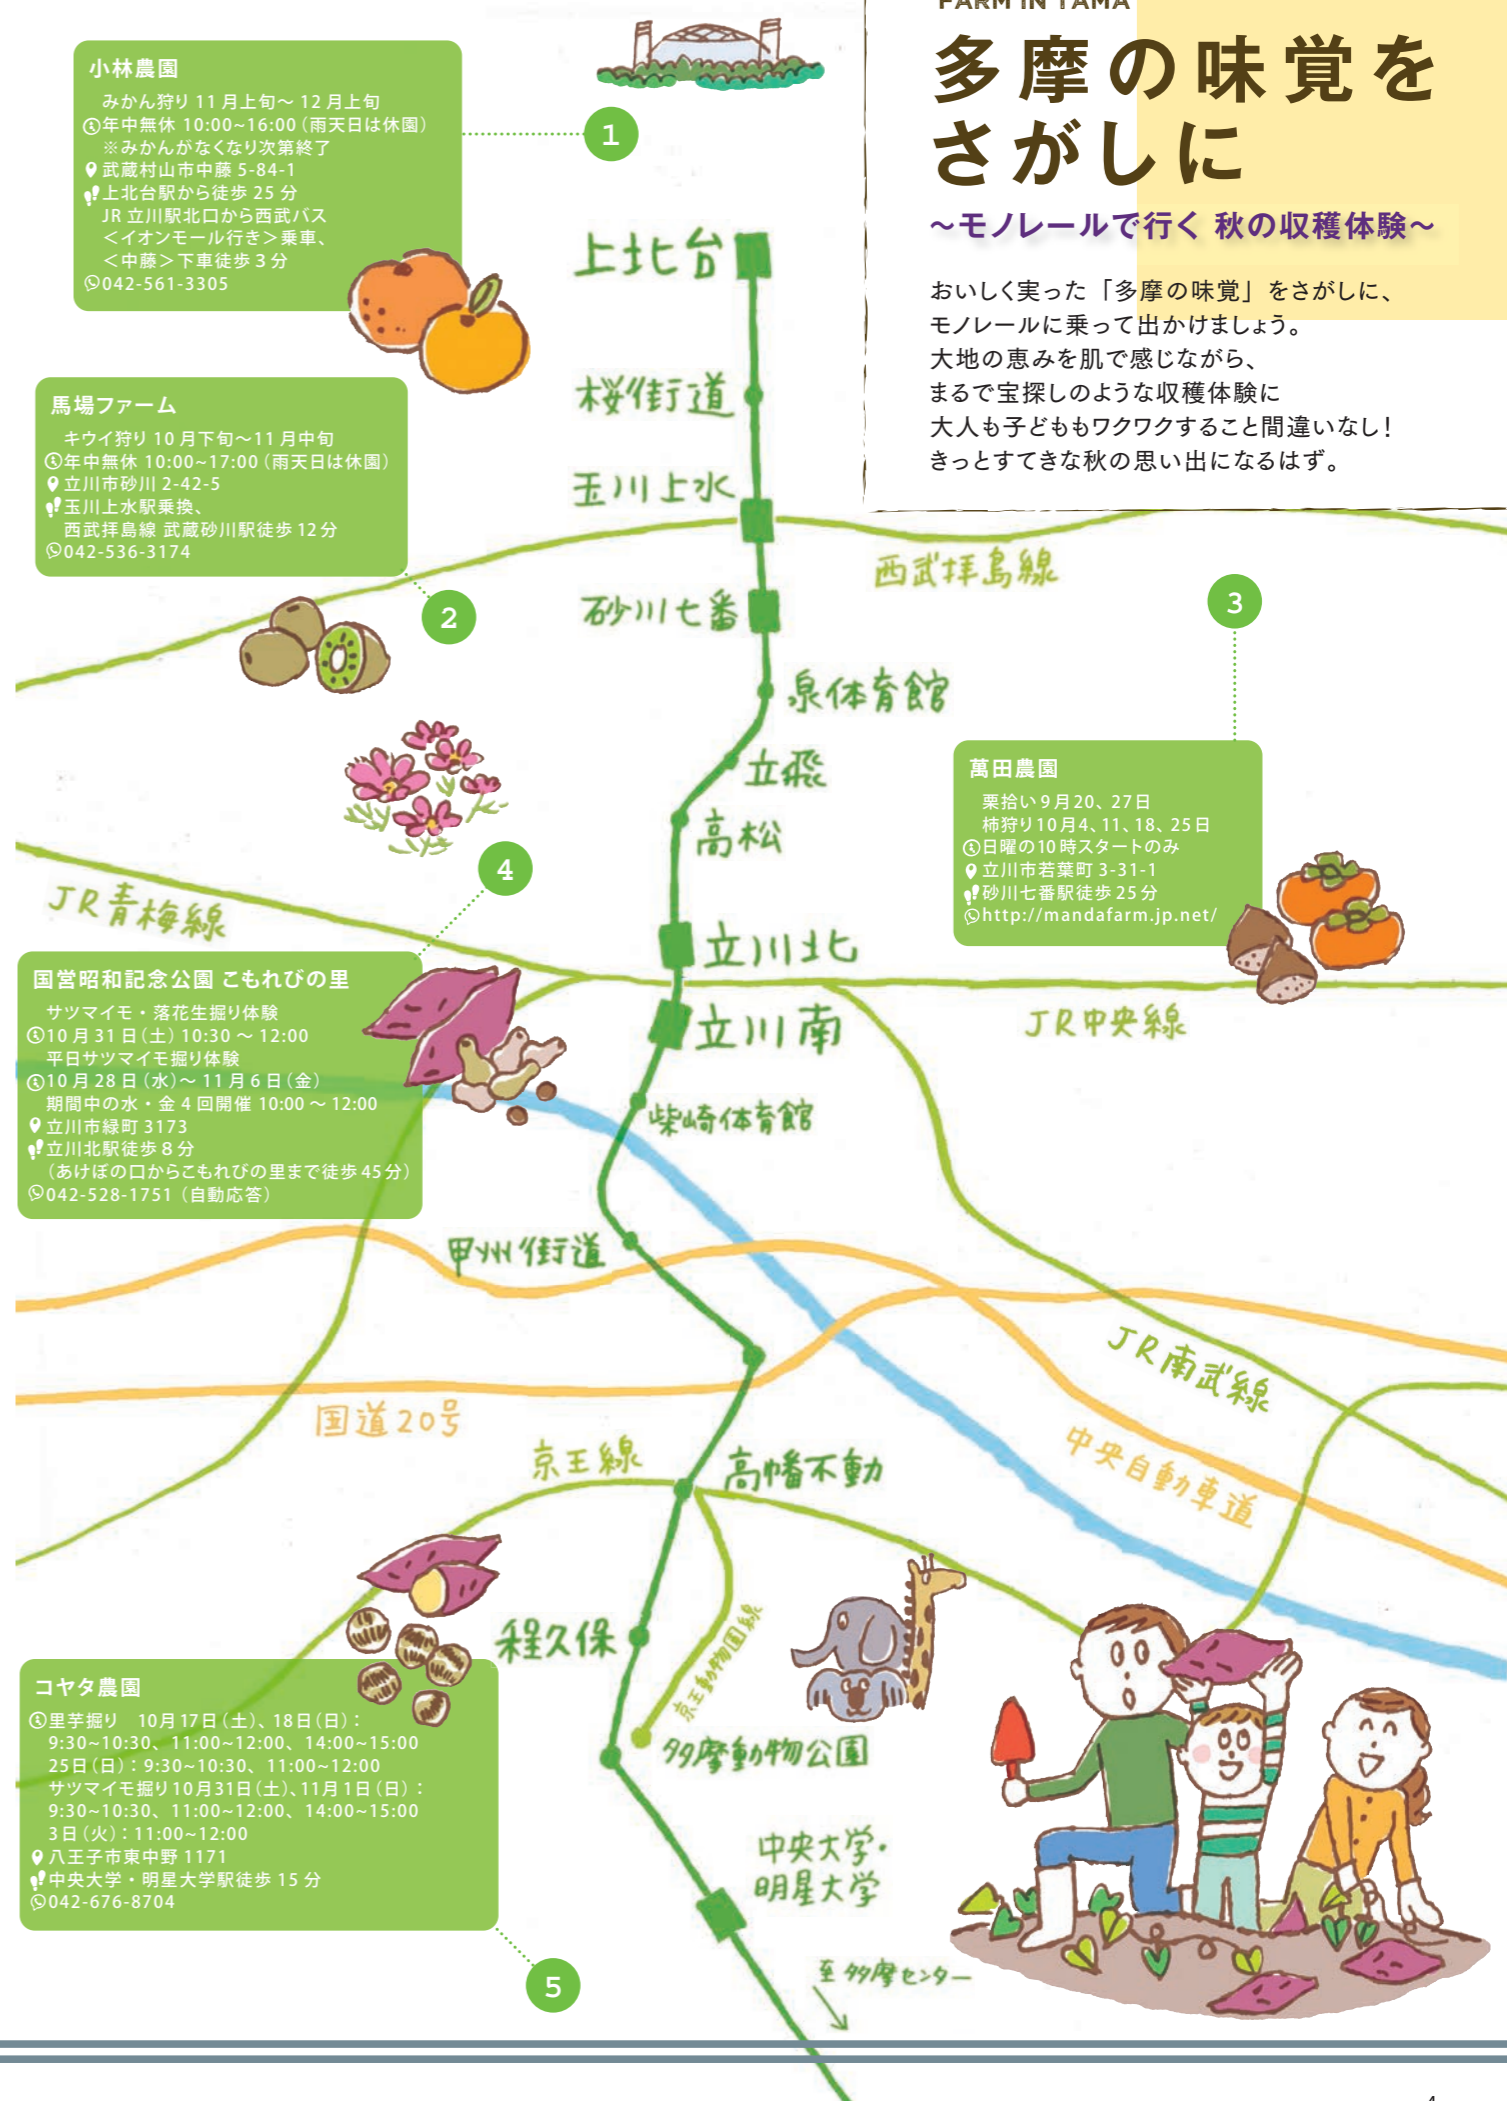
FARM IN TAMA

多摩の味覚をさがしに
~モノレールで行く 秋の収穫体験~

おいしく実った「多摩の味覚」をさがしに、モノレールに乗って出かけましょう。
大地の恵みを肌で感じながら、まるで宝探しのような収穫体験に大人も子どももワクワクすること間違いなし!
きっとすてきな秋の思い出になるはず。

小林農園
みかん狩り 11 月上旬~ 12 月上旬
年中無休 10:00~16:00(雨天日は休園)
※みかんがなくなり次第終了
武蔵村山市中藤 5-84-1
上北台駅から徒歩 25 分
JR 立川駅北口から西武バス<イオンモール行き>乗車、<中藤>下車徒歩 3 分
042-561-3305

1

馬場ファーム
キウイ狩り 10 月下旬~11 月中旬
年中無休 10:00~17:00(雨天日は休園)
立川市砂川 2-42-5
玉川上水駅乗換、西武拝島線 武蔵砂川駅徒歩 12 分
042-536-3174

2

萬田農園
栗拾い 9 月 20、27 日
柿狩り 10 月 4、11、18、25 日
日曜の 10 時スタートのみ
立川市若葉町 3-31-1
砂川七番駅徒歩 25 分
http://mandafarm.jp.net/

3

国営昭和記念公園 こもれびの里
サツマイモ・落花生掘り体験
10 月 31 日(土)10:30 ~ 12:00
平日サツマイモ掘り体験
10 月 28 日(水)~ 11 月 6 日(金)
期間中の水・金 4 回開催 10:00 ~ 12:00
立川市緑町 3173
立川北駅徒歩 8 分
(あけぼの口からこもれびの里まで徒歩 45 分)
042-528-1751(自動応答)

4

コヤタ農園
里芋掘り 10 月 17 日(土)、18 日(日):
9:30~10:30、11:00~12:00、14:00~15:00
25 日(日):9:30~10:30、11:00~12:00
サツマイモ掘り 10 月 31 日(土)、11 月 1 日(日):
9:30~10:30、11:00~12:00、14:00~15:00
3 日(火):11:00~12:00
八王子市東中野 1171
中央大学・明星大学駅徒歩 15 分
042-676-8704

5

上北台
桜街道
玉川上水
西武拝島線
砂川七番
泉体育館
立飛
高松
JR青梅線
立川北
立川南
JR中央線
柴崎体育館
甲州街道
JR南武線
国道20号
中央自動車道
京王線
高幡不動
程久保
京王動物園線
多摩動物公園
中央大学・明星大学
至 多摩センター

4